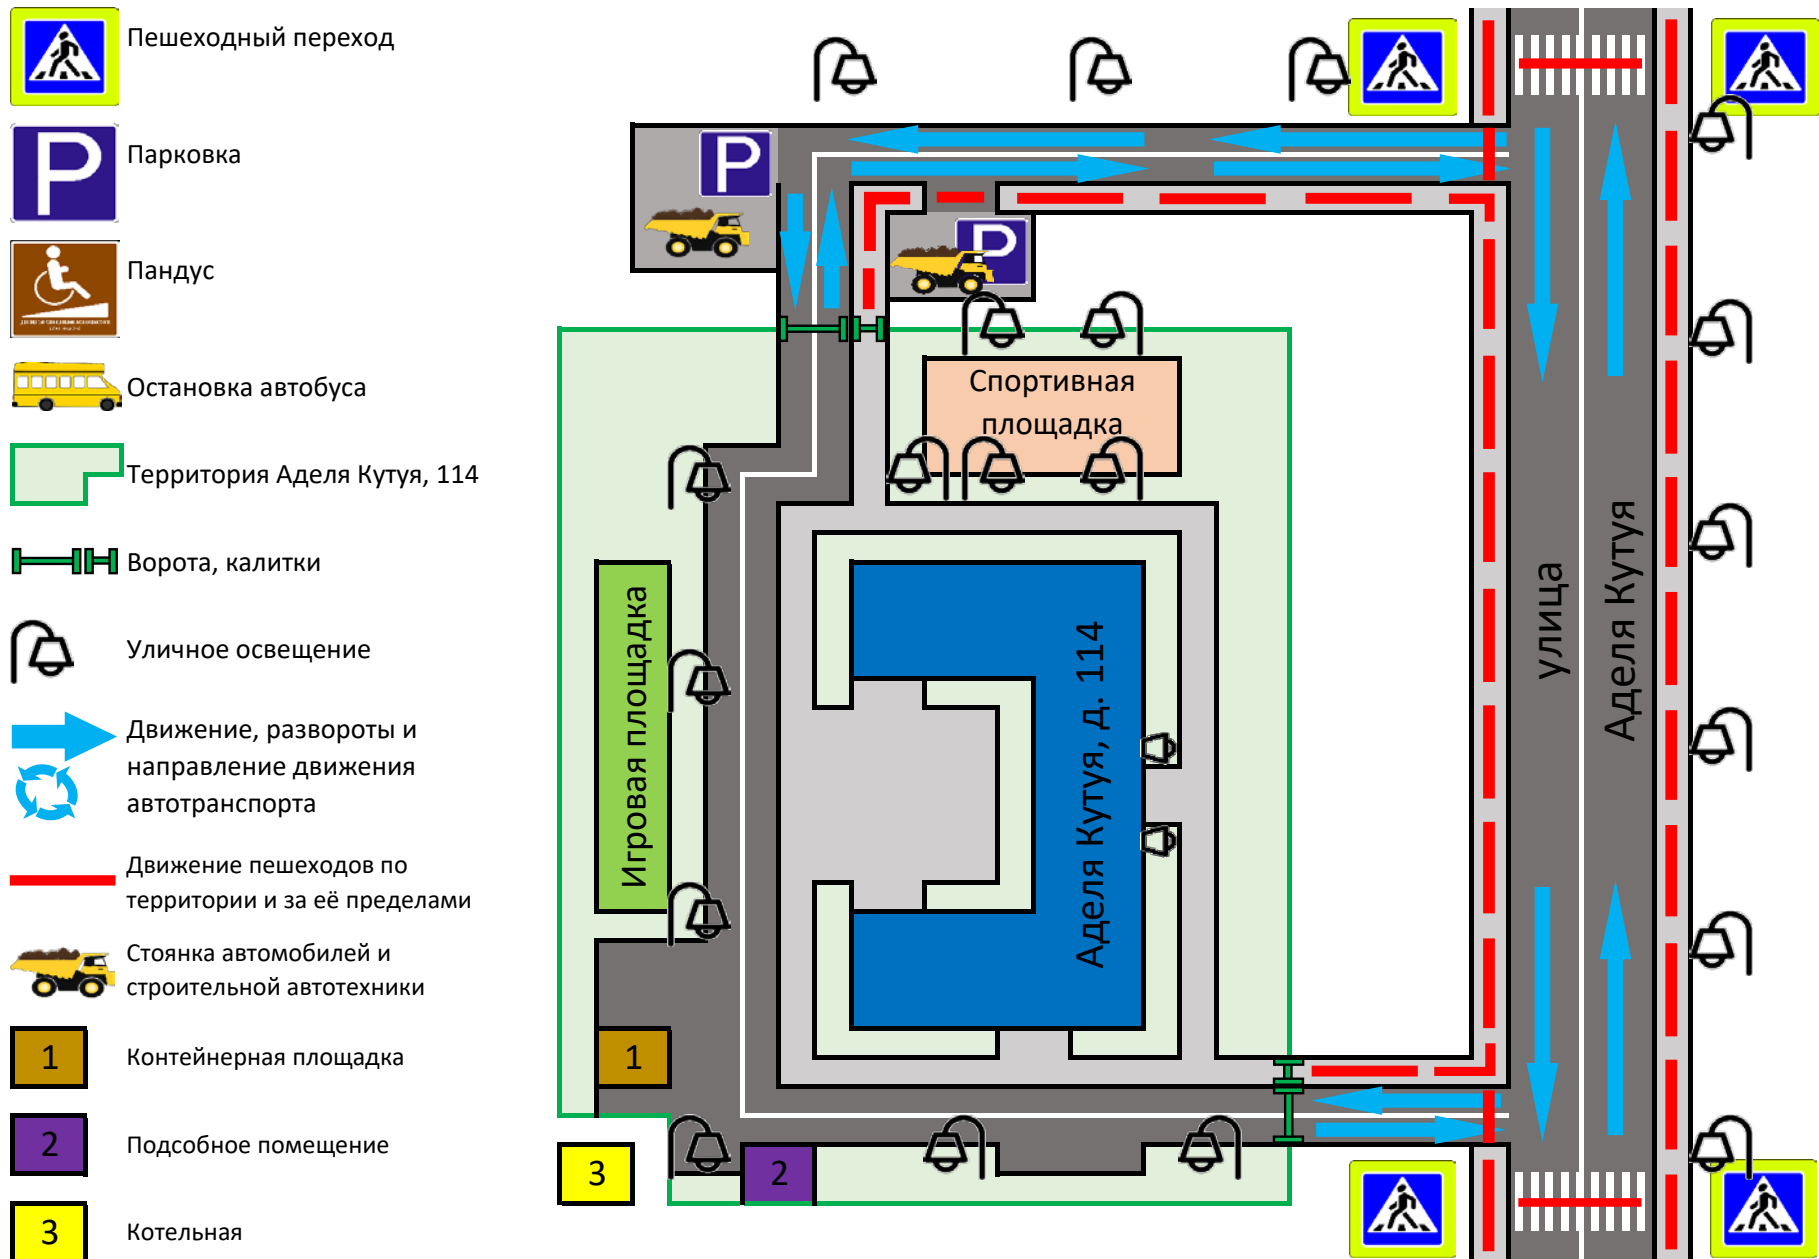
Пешеходный переход

Парковка

Пандус

Остановка автобуса

Территория Аделя Кутуя, 114

Ворота, калитки

Уличное освещение

Движение, развороты и направление движения автотранспорта

Движение пешеходов по территории и за её пределами

Стоянка автомобилей и строительной автотехники

1 Контейнерная площадка

2 Подсобное помещение

3 Котельная

P

P

Спортивная площадка

Игровая площадка

Аделя Кутуя, д. 114

Улица Аделя Кутуя

1

2

3